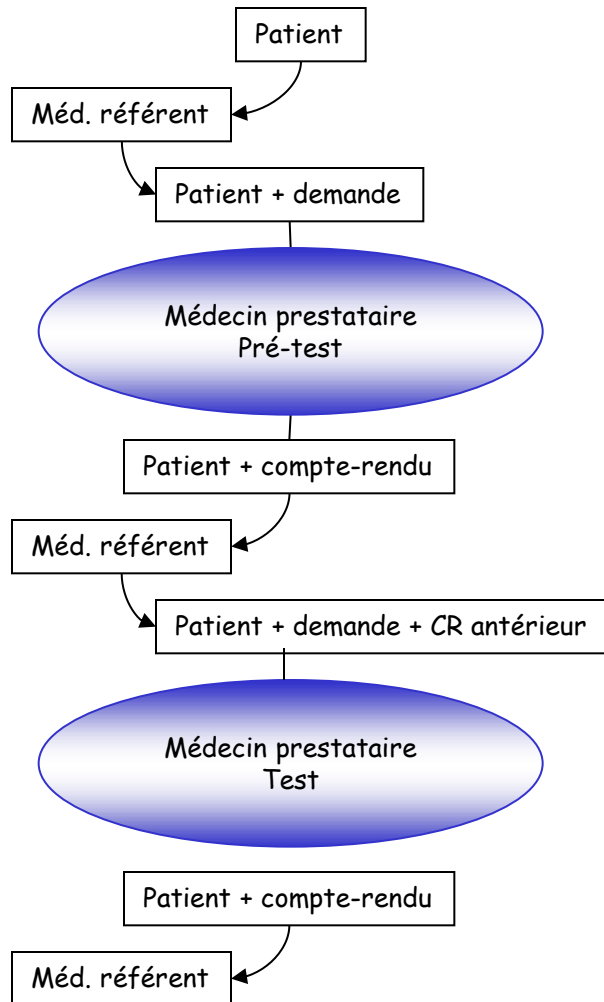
Patient

Méd. référent

Patient + demande

Médecin prestataire
Pré-test

Patient + compte-rendu

Méd. référent

Patient + demande + CR antérieur

Médecin prestataire
Test

Patient + compte-rendu

Méd. référent